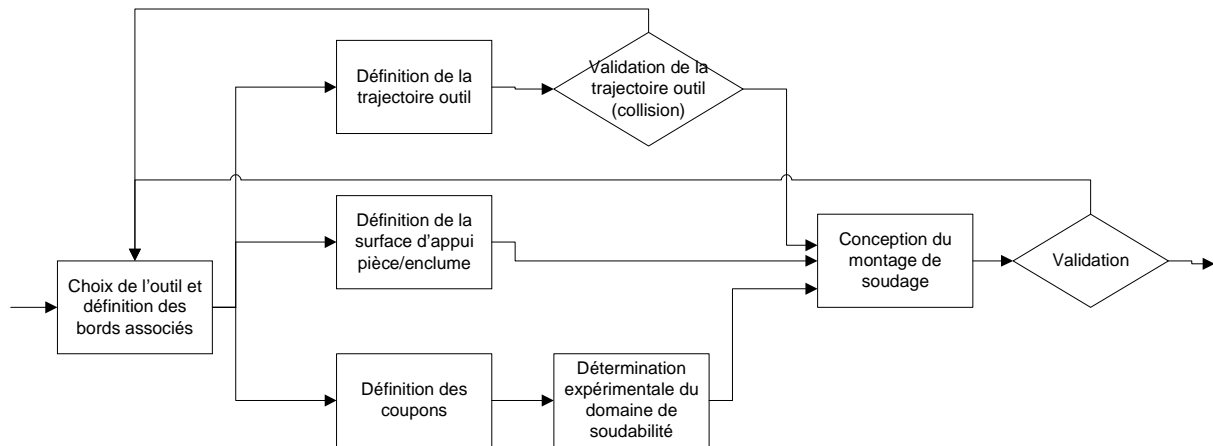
Choix de l'outil et définition des bords associés

Définition de la trajectoire outil

Validation de la trajectoire outil (collision)

Définition de la surface d'appui pièce/enclume

Définition des coupons

Détermination expérimentale du domaine de soudabilité

Conception du montage de soudage

Validation